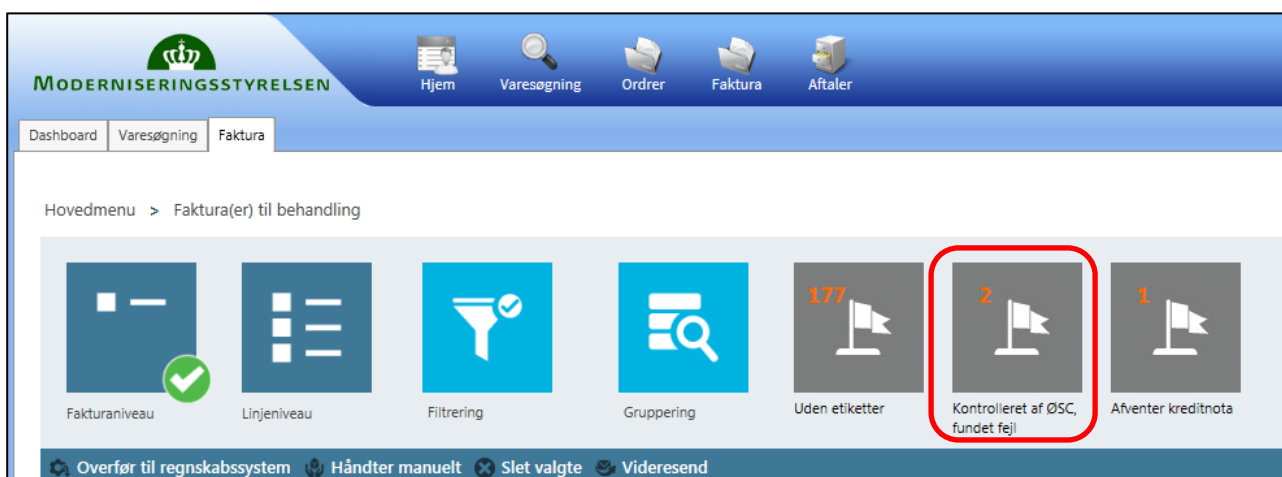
MODERNISERINGSSTYRELSEN

Hjem
Varesøgning
Ordrer
Faktura
Aftaler

Dashboard
Varesøgning
Faktura

Hovedmenu > Faktura(er) til behandling

Fakturaniveau
Linjeniveau
Filtrering
Gruppering
177
Uden etiketter
2
Kontrolleret af ØSC, fundet fejl
1
Afventer kreditnota

Overfør til regnskabssystem
Håndter manuelt
Slet valgte
Videresend